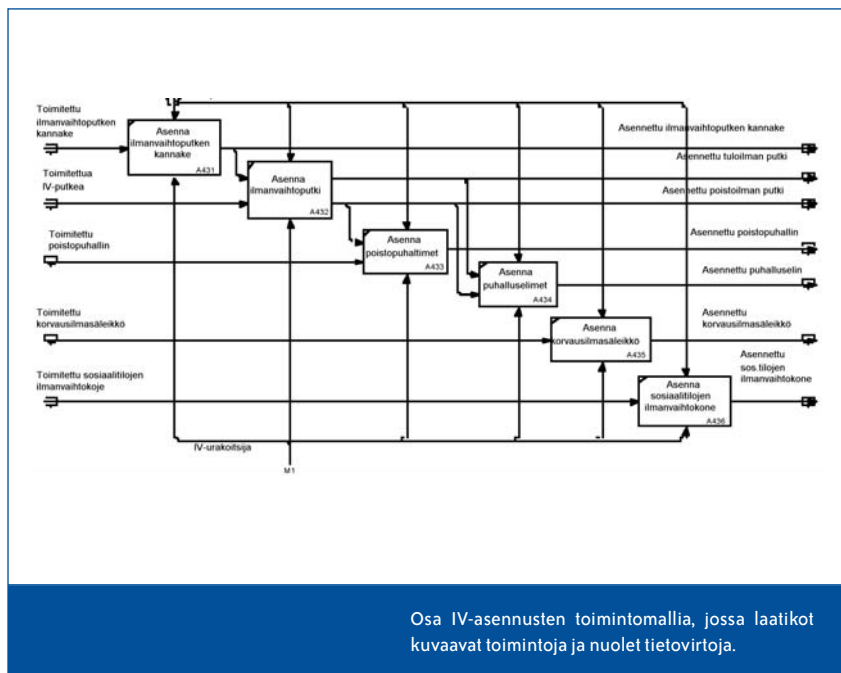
Toimitettu ilmanvaihtoputken kannake

Asenna ilmanvaihtoputken kannake
A431

Toimitettua IV-putkea

Asenna ilmanvaihtoputki
A432

Toimitettu poistopuhallin

Asenna poistopuhaltimet
A433

Asenna puhalluselimet
A434

Toimitettu korvausilmasäleikkö

Asenna korvausilmasäleikkö
A435

Toimitettu sosiaalitilojen ilmanvaihtokoje

Asenna sosiaalitilojen ilmanvaihtokone
A436

Asennettu ilmanvaihtoputken kannake

Asennettu tuloilman putki

Asennettu poistoilman putki

Asennettu poistopuhallin

Asennettu puhalluselin

Asennettu korvausilmasäleikkö

Asennettu sos.tilojen ilmanvaihtokone

IV-urakoitsija

M1

Osa IV-asennusten toimintomallia, jossa laatikot kuvaavat toimintoja ja nuolet tietovirtoja.